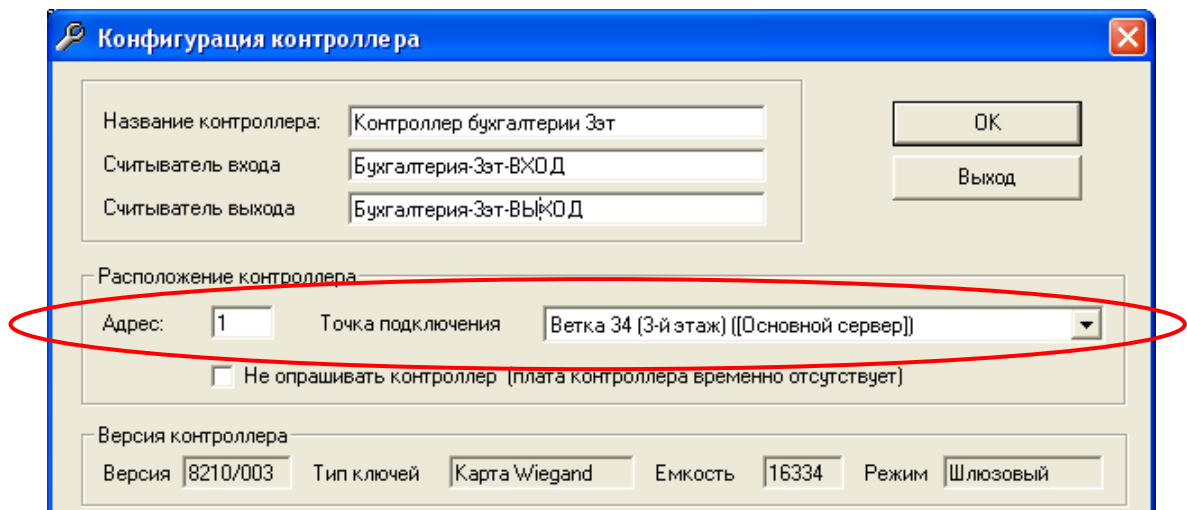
Конфигурация контроллера

Название контроллера: Контроллер бухгалтерии 3эт

Считыватель входа Бухгалтерия-3эт-ВХОД

Считыватель выхода Бухгалтерия-3эт-ВЫХОД

OK

Выход

Расположение контроллера

Адрес: 1 Точка подключения Ветка 34 (3-й этаж) ([Основной сервер])

Не опрашивать контроллер (плата контроллера временно отсутствует)

Версия контроллера

Версия 8210/003 Тип ключей Карта Wiegand Емкость 16334 Режим Шлюзовый